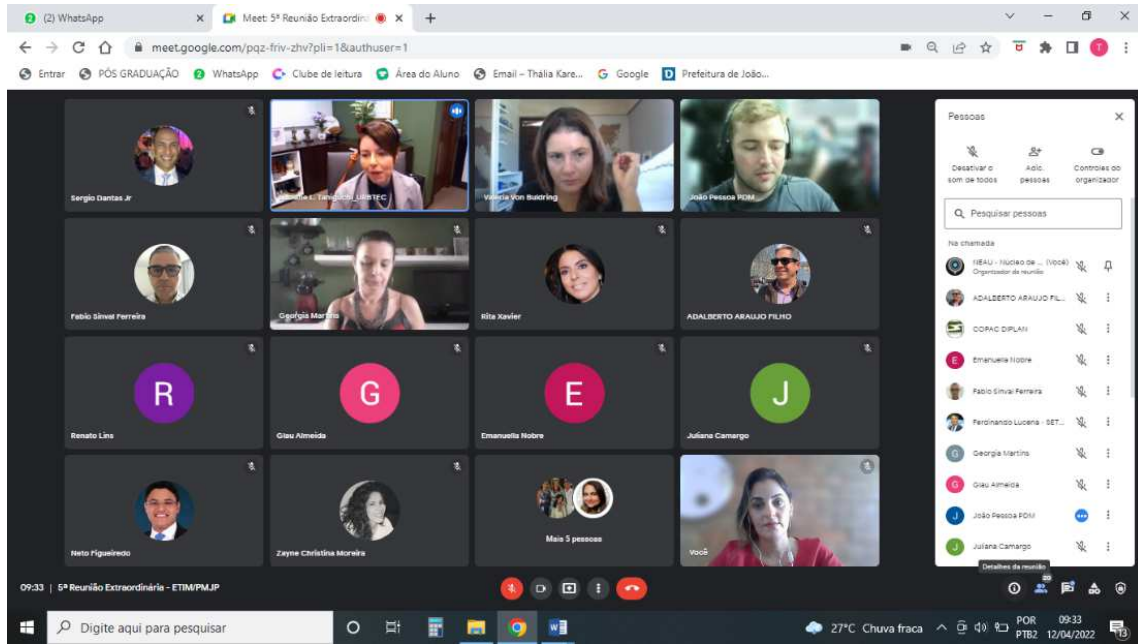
(2) WhatsApp
Meet: 5ª Reunião Extraordin
meet.google.com/pqz-friv-zhv?pli=1&authuser=1
Entrar PÓS GRADUAÇÃO WhatsApp Clube de leitura Área do Aluno Email – Thália Kare... Google Prefeitura de João...

Sergio Dantas Jr
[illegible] L. Taniguchi_UIRSTEC
Valeria Von Buldring
João Pessoa PDM
Fabio Sinval Ferreira
Georgia Martins
Rita Xavier
ADALBERTO ARAUJO FILHO
R
Renato Lins
G
Glau Almeida
E
Emanuella Nobre
J
Juliana Camargo
Neto Figueiredo
Zayne Christina Moreira
Mais 5 pessoas
Você

Pessoas
Desativar o som de todos
Adic. pessoas
Controles do organizador
Pesquisar pessoas
Na chamada
NEAU - Núcleo de ... (Você)
Organizador da reunião
ADALBERTO ARAUJO FIL...
COPAC DIPLAN
Emanuella Nobre
Fabio Sinval Ferreira
Ferdinando Lucena - SET...
Georgia Martins
Glau Almeida
João Pessoa PDM
Juliana Camargo
Detalhes da reunião

09:33 | 5ª Reunião Extraordinária - ETIM/PMJP
20

Digite aqui para pesquisar
27°C Chuva fraca
POR PTB2
09:33 12/04/2022
13